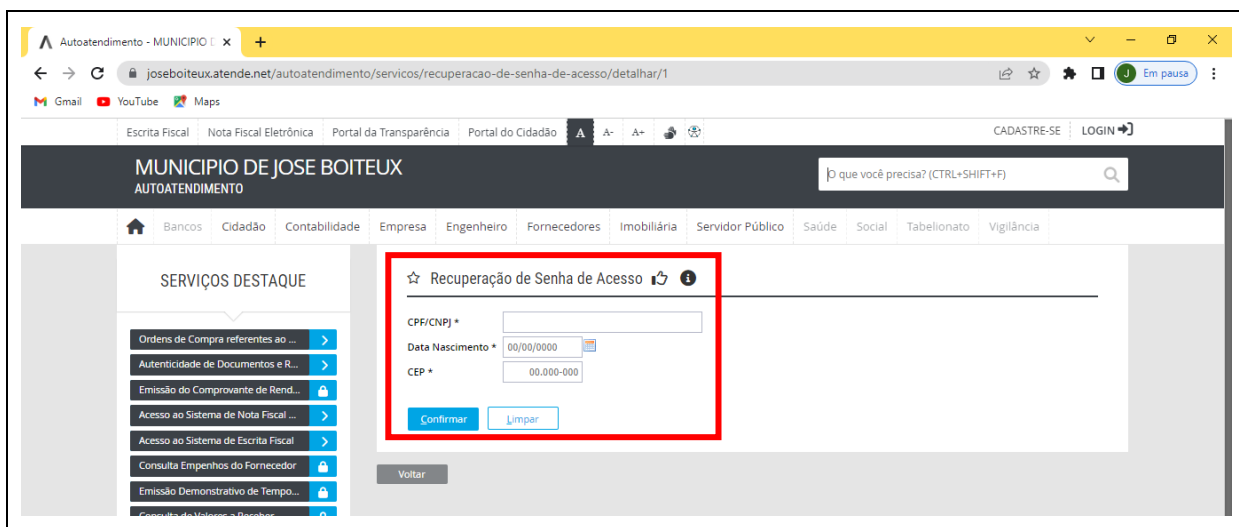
Autoatendimento - MUNICIPIO D ×

joseboiteux.atende.net/autoatendimento/servicos/recuperacao-de-senha-de-acesso/detalhar/1

J Em pausa

Gmail YouTube Maps

Escrita Fiscal Nota Fiscal Eletrônica Portal da Transparência Portal do Cidadão A A- A+

CADASTRE-SE LOGIN

MUNICIPIO DE JOSE BOITEUX
AUTOATENDIMENTO

O que você precisa? (CTRL+SHIFT+F)

Bancos Cidadão Contabilidade Empresa Engenheiro Fornecedores Imobiliária Servidor Público Saúde Social Tabelionato Vigilância

SERVIÇOS DESTAQUE

Ordens de Compra referentes ao ...
Autenticidade de Documentos e R...
Emissão do Comprovante de Rend...
Acesso ao Sistema de Nota Fiscal ...
Acesso ao Sistema de Escrita Fiscal
Consulta Empenhos do Fornecedor
Emissão Demonstrativo de Tempo...
Consulta de Valores a Receber...

Recuperação de Senha de Acesso

CPF/CNPJ *
Data Nascimento * 00/00/0000
CEP * 00.000-000

Confirmar Limpar

Voltar